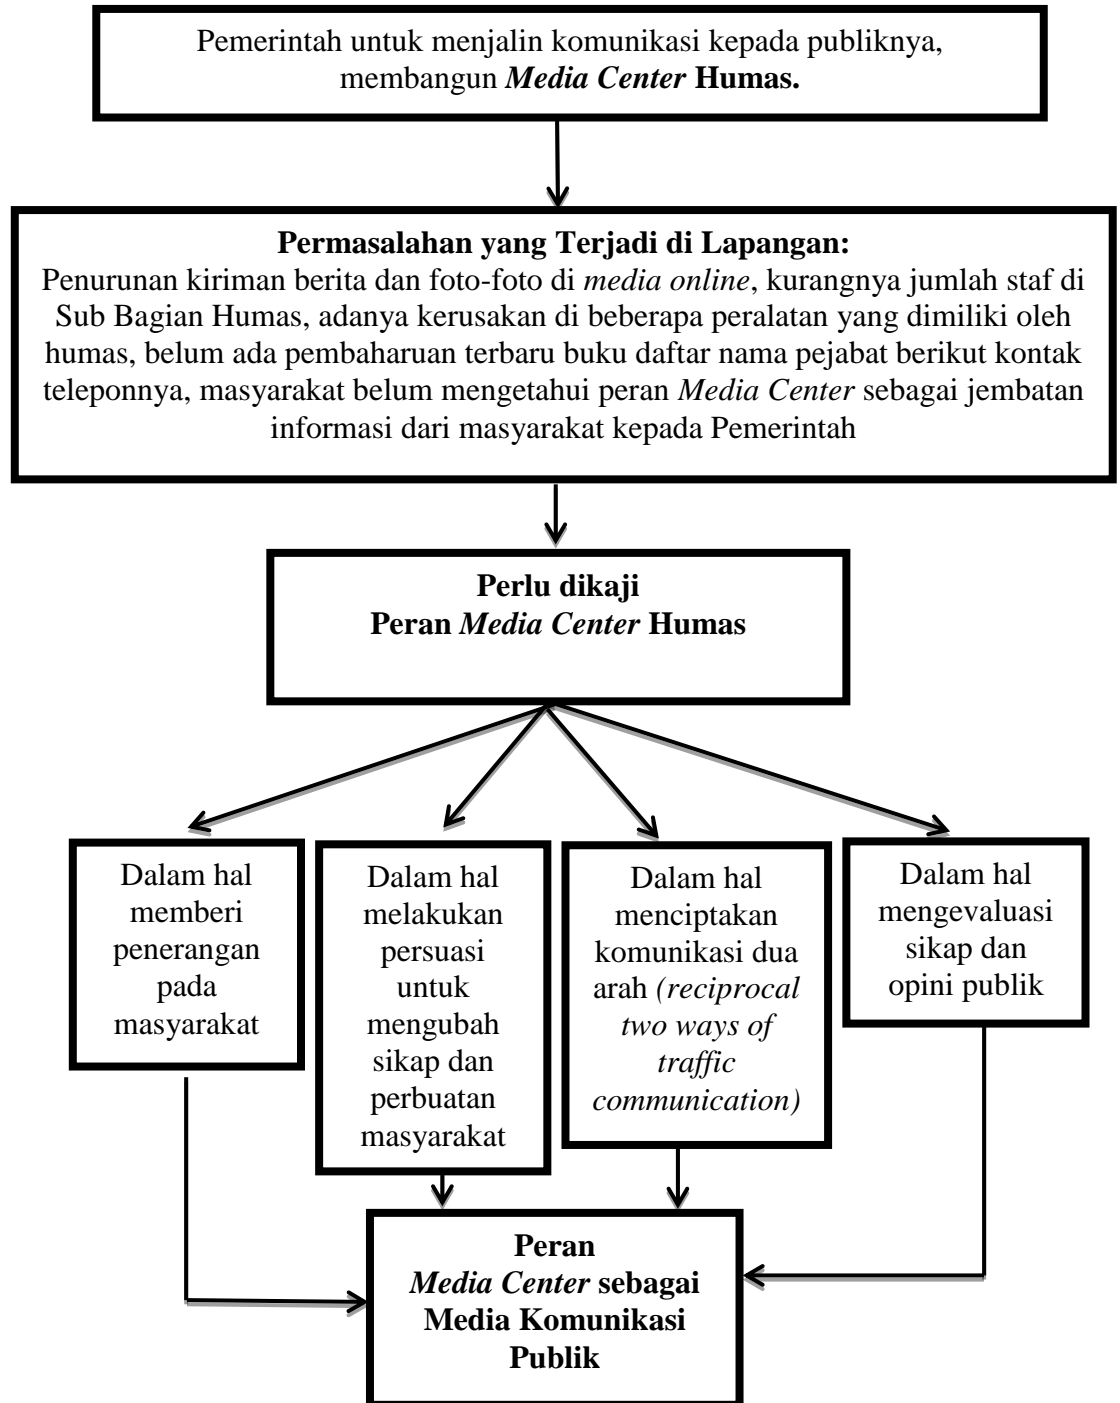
Pemerintah untuk menjalin komunikasi kepada publiknya, membangun *Media Center* **Humas.**

**Permasalahan yang Terjadi di Lapangan:**
Penurunan kiriman berita dan foto-foto di *media online*, kurangnya jumlah staf di Sub Bagian Humas, adanya kerusakan di beberapa peralatan yang dimiliki oleh humas, belum ada pembaharuan terbaru buku daftar nama pejabat berikut kontak teleponnya, masyarakat belum mengetahui peran *Media Center* sebagai jembatan informasi dari masyarakat kepada Pemerintah

**Perlu dikaji**
**Peran *Media Center* Humas**

Dalam hal memberi penerangan pada masyarakat

Dalam hal melakukan persuasi untuk mengubah sikap dan perbuatan masyarakat

Dalam hal menciptakan komunikasi dua arah *(reciprocal two ways of traffic communication)*

Dalam hal mengevaluasi sikap dan opini publik

**Peran**
***Media Center* sebagai Media Komunikasi Publik**